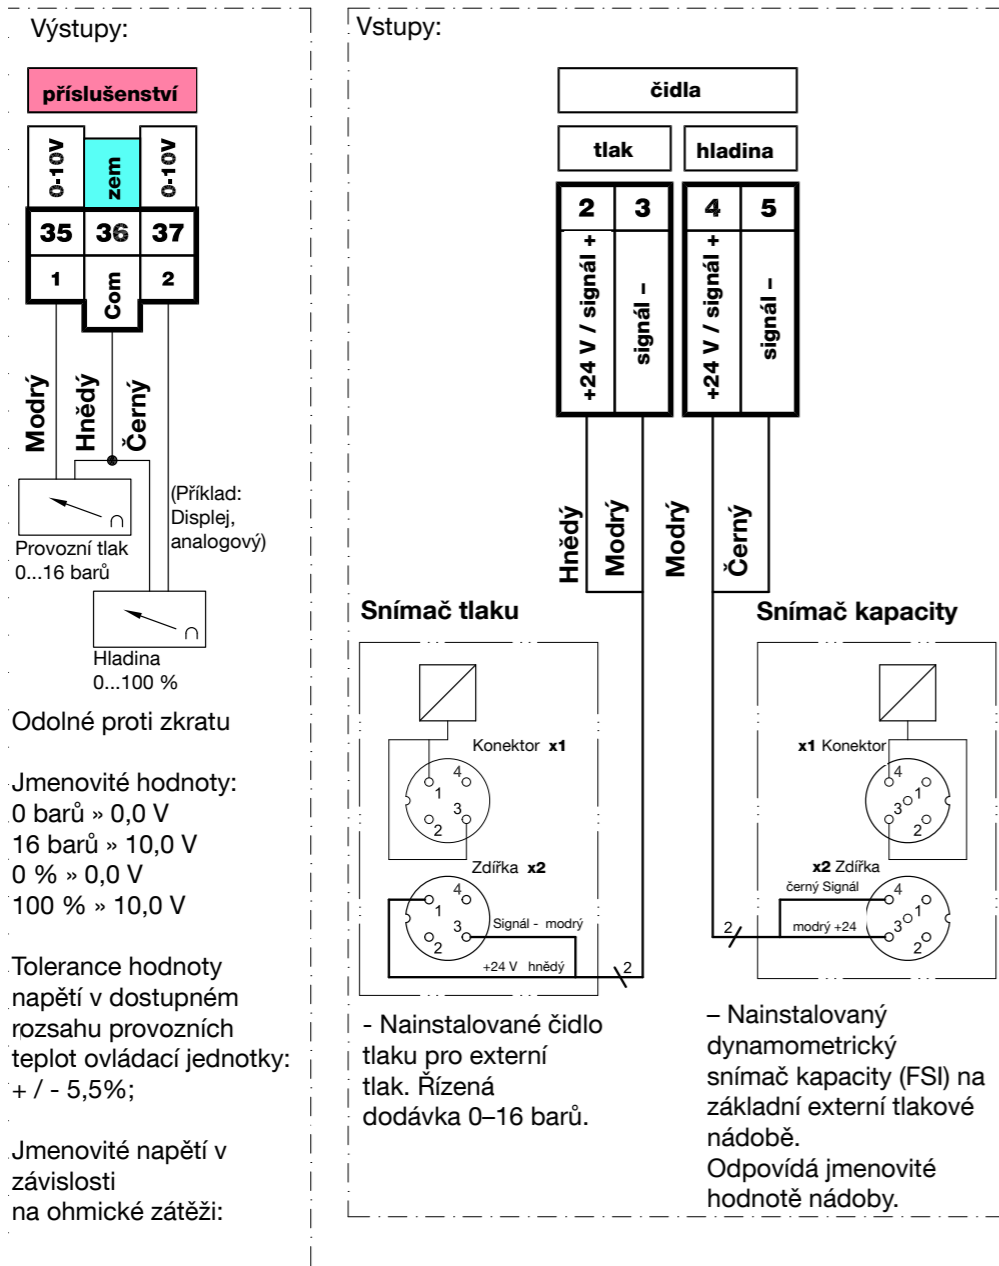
Výstupy:

příslušenství

0-10V
zem
0-10V
35
36
37
1
Com
2

Modrý
Hnědý
Černý

Provozní tlak
0...16 barů

(Příklad:
Displej,
analogový)

Hladina
0...100 %

Odolné proti zkratu

Jmenovité hodnoty:
0 barů » 0,0 V
16 barů » 10,0 V
0 % » 0,0 V
100 % » 10,0 V

Tolerance hodnoty napětí v dostupném rozsahu provozních teplot ovládací jednotky: + / - 5,5%;

Jmenovité napětí v závislosti na ohmické zátěži:

Vstupy:

čidla

tlak
hladina

2
3
4
5

+24 V / signál +
signál –
+24 V / signál +
signál –

Hnědý
Modrý
Modrý
Černý

Snímač tlaku

Konektor x1
1
2
3
4
Zdířka x2
1
2
3
4
Signál - modrý
+24 V hnědý
2

Snímač kapacity

x1 Konektor
1
2
3
4
x2 Zdířka
černý Signál
modrý +24
1
2
3
4
2

- Nainstalované čidlo tlaku pro externí tlak. Řízená dodávka 0–16 barů.

– Nainstalovaný dynamometrický snímač kapacity (FSI) na základní externí tlakové nádobě.
Odpovídá jmenovité hodnotě nádoby.